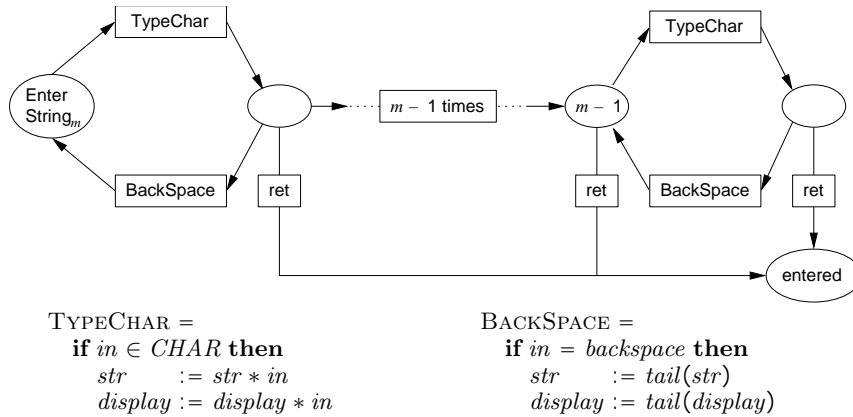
TypeChar

Enter String$_m$

BackSpace

ret

$m-$ 1 times

$m-$ 1

TypeChar

BackSpace

ret

ret

entered

TypeChar =
**if** $in \in CHAR$ **then**
$str := str * in$
$display := display * in$

BackSpace =
**if** $in = backspace$ **then**
$str := tail(str)$
$display := tail(display)$